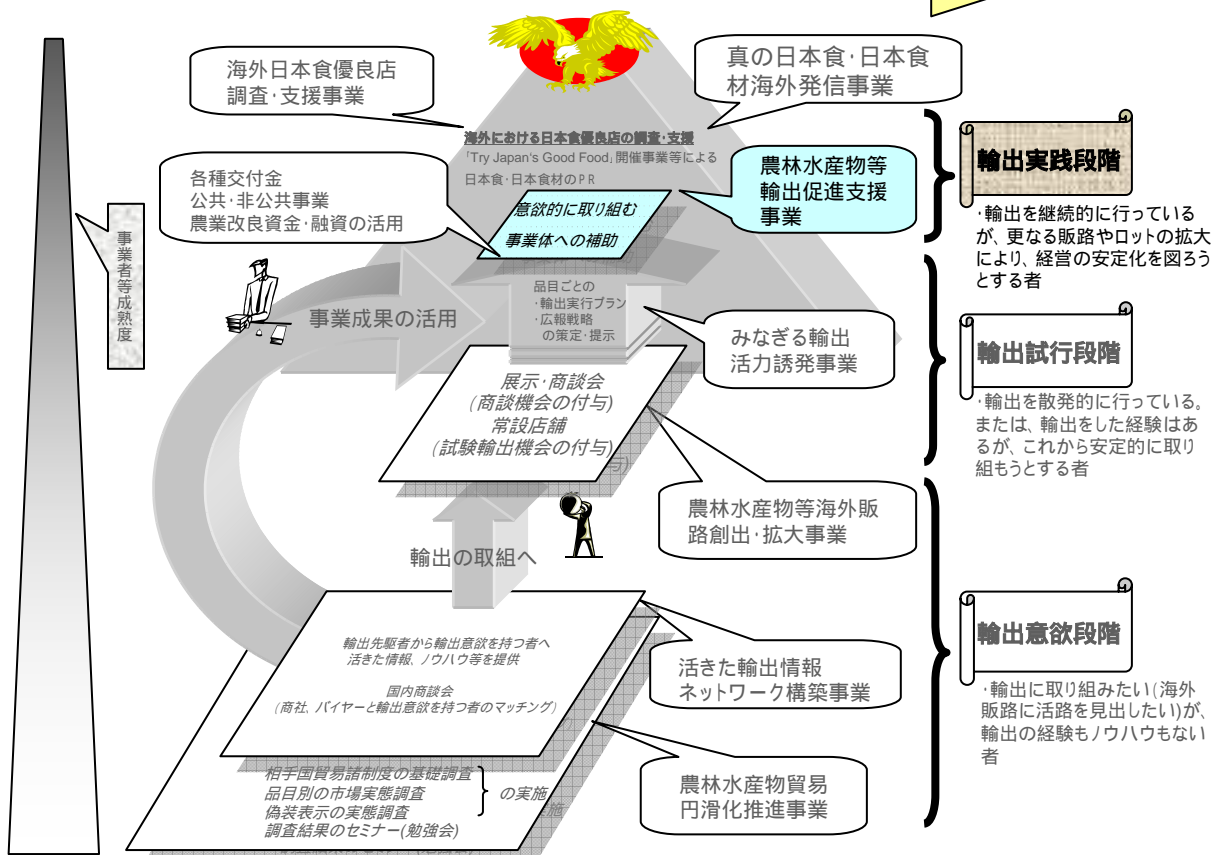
事業者等成熟度

海外日本食優良店調査·支援事業

真の日本食·日本食材海外発信事業

海外における日本食優良店の調査·支援
「Try Japan's Good Food」開催事業等による日本食·日本食材のＰＲ

各種交付金
公共·非公共事業
農業改良資金·融資の活用

農林水産物等輸出促進支援事業

意欲的に取り組む事業体への補助

輸出実践段階
·輸出を継続的に行っているが、更なる販路やロットの拡大により、経営の安定化を図ろうとする者

事業成果の活用

品目ごとの
·輸出実行プラン
·広報戦略
の策定·提示

みなぎる輸出活力誘発事業

輸出試行段階
·輸出を散発的に行っている。または、輸出をした経験はあるが、これから安定的に取り組もうとする者

展示·商談会
(商談機会の付与)
常設店舗
(試験輸出機会の付与)

農林水産物等海外販路創出·拡大事業

輸出の取組へ

輸出意欲段階
·輸出に取り組みたい(海外販路に活路を見出したい)が、輸出の経験もノウハウもない者

輸出先駆者から輸出意欲を持つ者へ
活きた情報、ノウハウ等を提供

国内商談会
(商社、バイヤーと輸出意欲を持つ者のマッチング)

活きた輸出情報ネットワーク構築事業

相手国貿易諸制度の基礎調査
品目別の市場実態調査
偽装表示の実態調査
調査結果のセミナー(勉強会)
の実施

農林水産物貿易円滑化推進事業